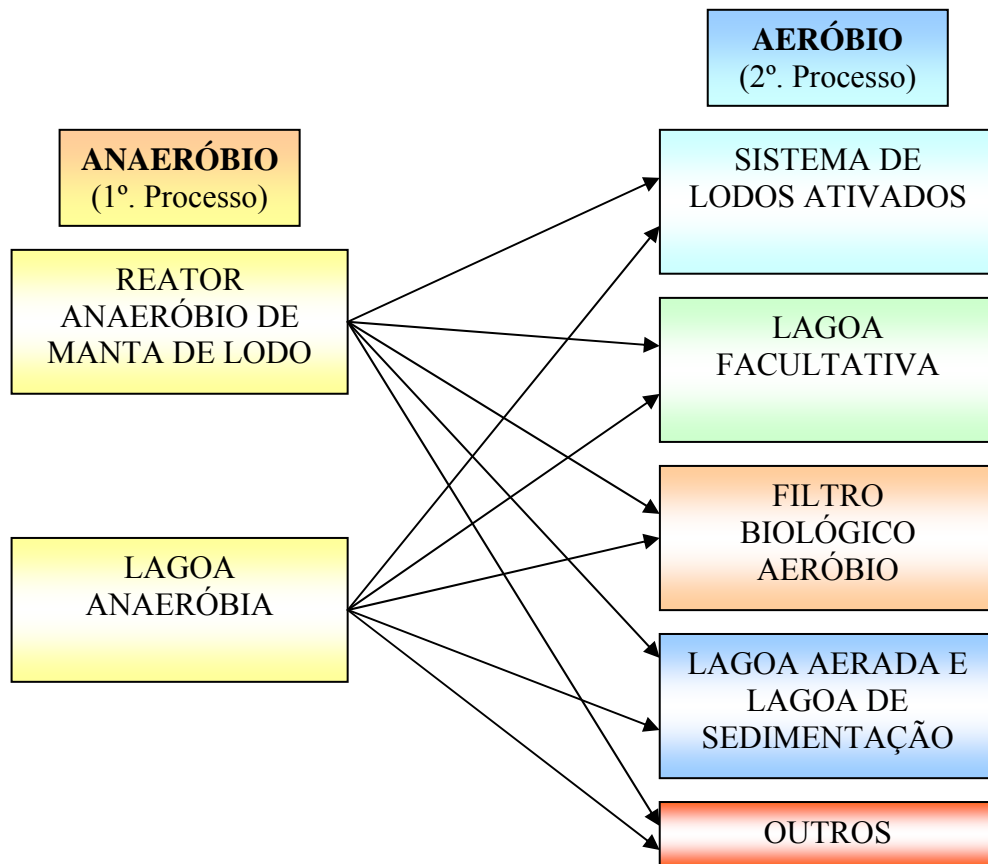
AERÓBIO
(2º. Processo)

ANAERÓBIO
(1º. Processo)

REATOR ANAERÓBIO DE MANTA DE LODO

LAGOA ANAERÓBIA

SISTEMA DE LODOS ATIVADOS

LAGOA FACULTATIVA

FILTRO BIOLÓGICO AERÓBIO

LAGOA AERADA E LAGOA DE SEDIMENTAÇÃO

OUTROS